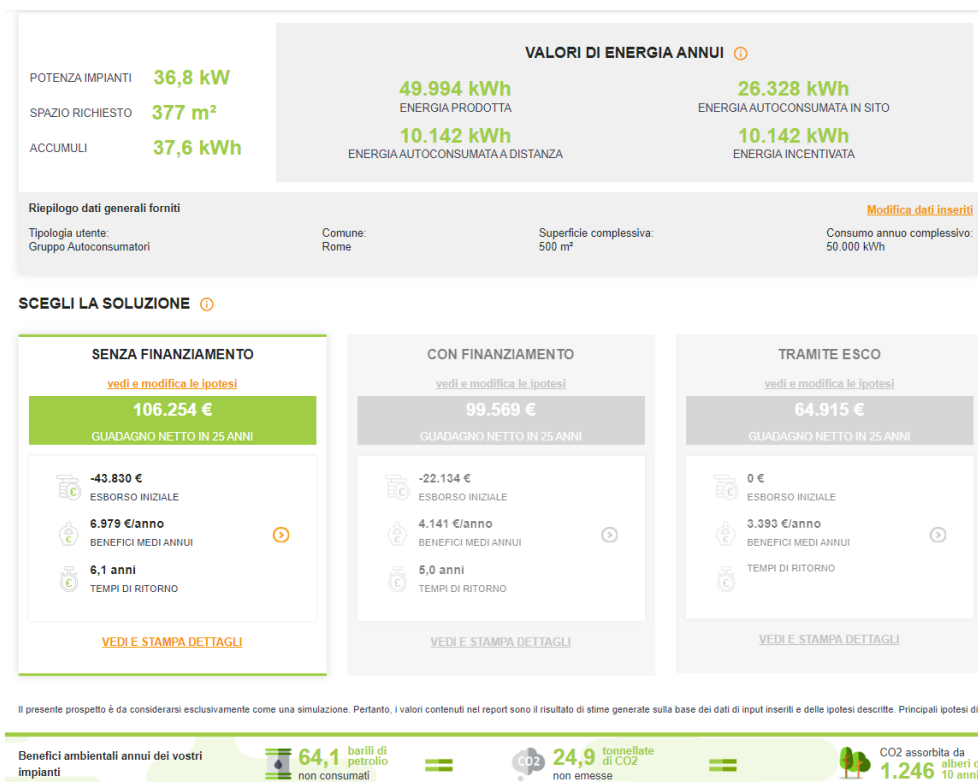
POTENZA IMPIANTI 36,8 kW
SPAZIO RICHIESTO 377 m²
ACCUMULI 37,6 kWh

VALORI DI ENERGIA ANNUI

49.994 kWh
ENERGIA PRODOTTA

26.328 kWh
ENERGIA AUTOCONSUMATA IN SITO

10.142 kWh
ENERGIA AUTOCONSUMATA A DISTANZA

10.142 kWh
ENERGIA INCENTIVATA

Riepilogo dati generali forniti

Modifica dati inseriti

Tipologia utente:
Gruppo Autoconsumatori

Comune:
Rome

Superficie complessiva:
500 m²

Consumo annuo complessivo:
50.000 kWh

SCEGLI LA SOLUZIONE

SENZA FINANZIAMENTO
vedi e modifica le ipotesi
106.254 €
GUADAGNO NETTO IN 25 ANNI
-43.830 €
ESBORSO INIZIALE
6.979 €/anno
BENEFICI MEDI ANNUI
6,1 anni
TEMPI DI RITORNO
VEDI E STAMPA DETTAGLI

CON FINANZIAMENTO
vedi e modifica le ipotesi
99.569 €
GUADAGNO NETTO IN 25 ANNI
-22.134 €
ESBORSO INIZIALE
4.141 €/anno
BENEFICI MEDI ANNUI
5,0 anni
TEMPI DI RITORNO
VEDI E STAMPA DETTAGLI

TRAMITE ESCO
vedi e modifica le ipotesi
64.915 €
GUADAGNO NETTO IN 25 ANNI
0 €
ESBORSO INIZIALE
3.393 €/anno
BENEFICI MEDI ANNUI
TEMPI DI RITORNO
VEDI E STAMPA DETTAGLI

Il presente prospetto è da considerarsi esclusivamente come una simulazione. Pertanto, i valori contenuti nel report sono il risultato di stime generate sulla base dei dati di input inseriti e delle ipotesi descritte. Principali ipotesi di

Benefici ambientali annui dei vostri impianti

64,1 barili di petrolio
non consumati

CO2 24,9 tonnellate di CO2
non emesse

CO2 assorbita da
1.246 alberi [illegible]
10 anni